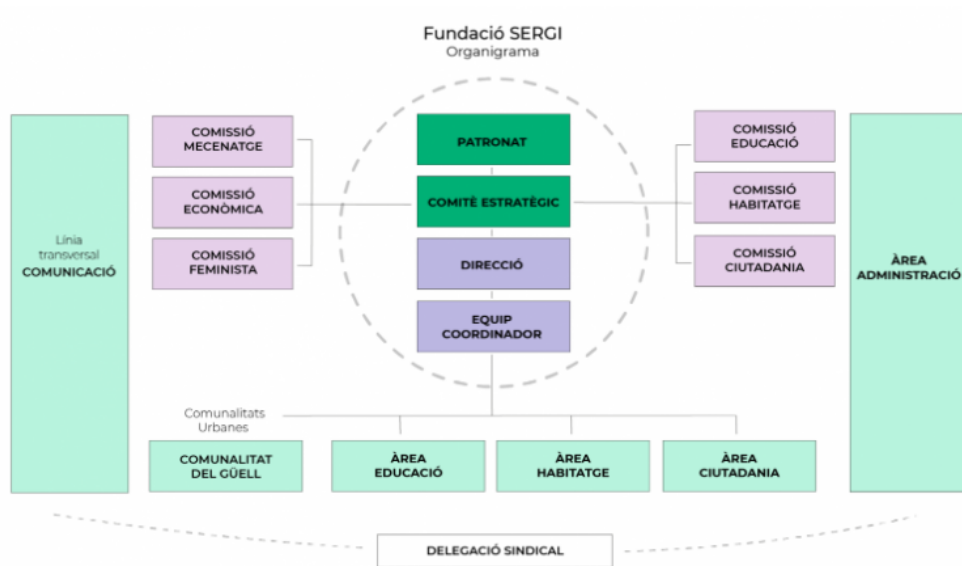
Fundació SERGI
Organigrama

Línia transversal
COMUNICACIÓ

COMISSIÓ MECENATGE

COMISSIÓ ECONÒMICA

COMISSIÓ FEMINISTA

PATRONAT

COMITÈ ESTRATÈGIC

DIRECCIÓ

EQUIP COORDINADOR

COMISSIÓ EDUCACIÓ

COMISSIÓ HABITATGE

COMISSIÓ CIUTADANIA

ÀREA ADMINISTRACIÓ

Comunalitats Urbanes

COMUNALITAT DEL GÜELL

ÀREA EDUCACIÓ

ÀREA HABITATGE

ÀREA CIUTADANIA

DELEGACIÓ SINDICAL